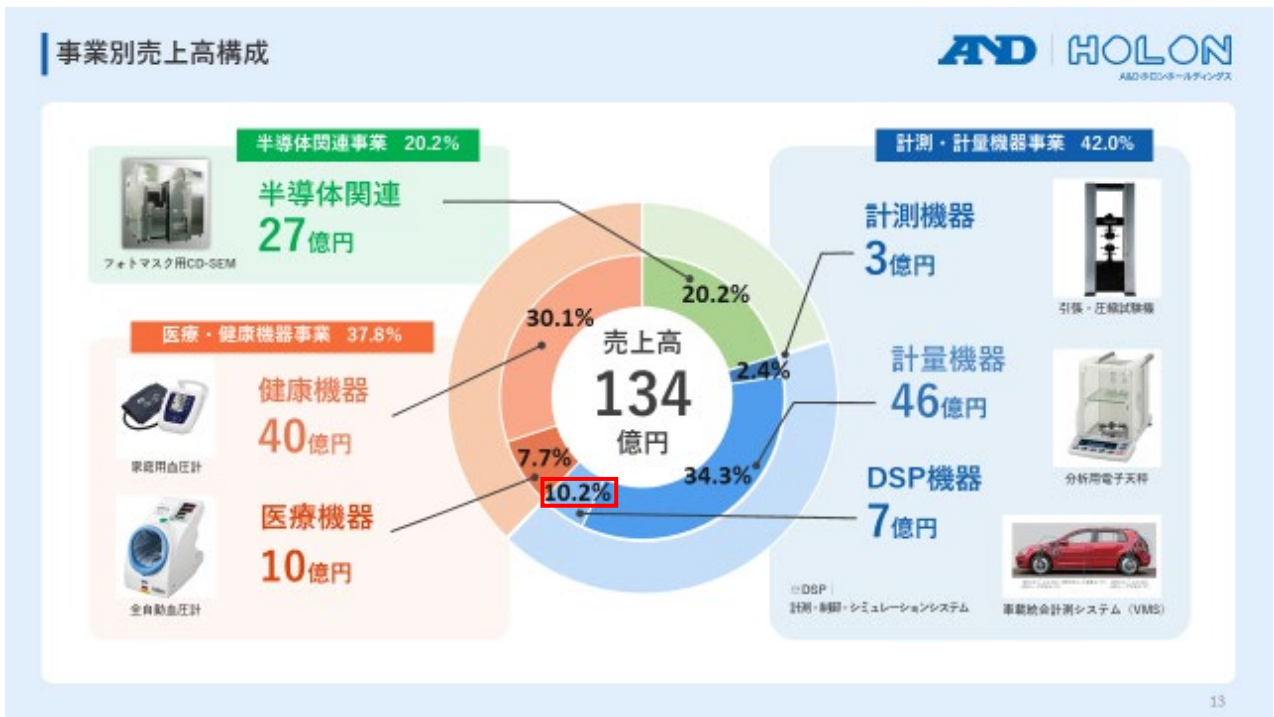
事業別売上高構成

A&D | HOLON
A&Dホロンホールディングス

半導体関連事業 20.2%

フォトマスク用CD-SEM

半導体関連
27億円

医療・健康機器事業 37.8%

家庭用血圧計

健康機器
40億円

全自動血圧計

医療機器
10億円

30.1%

20.2%

売上高
134
億円

2.4%

7.7%

10.2%

34.3%

計測・計量機器事業 42.0%

計測機器
3億円

引張・圧縮試験機

計量機器
46億円

分析用電子天秤

DSP機器
7億円

※DSP：
計測・制御・シミュレーションシステム

車載統合計測システム（VMS）

13